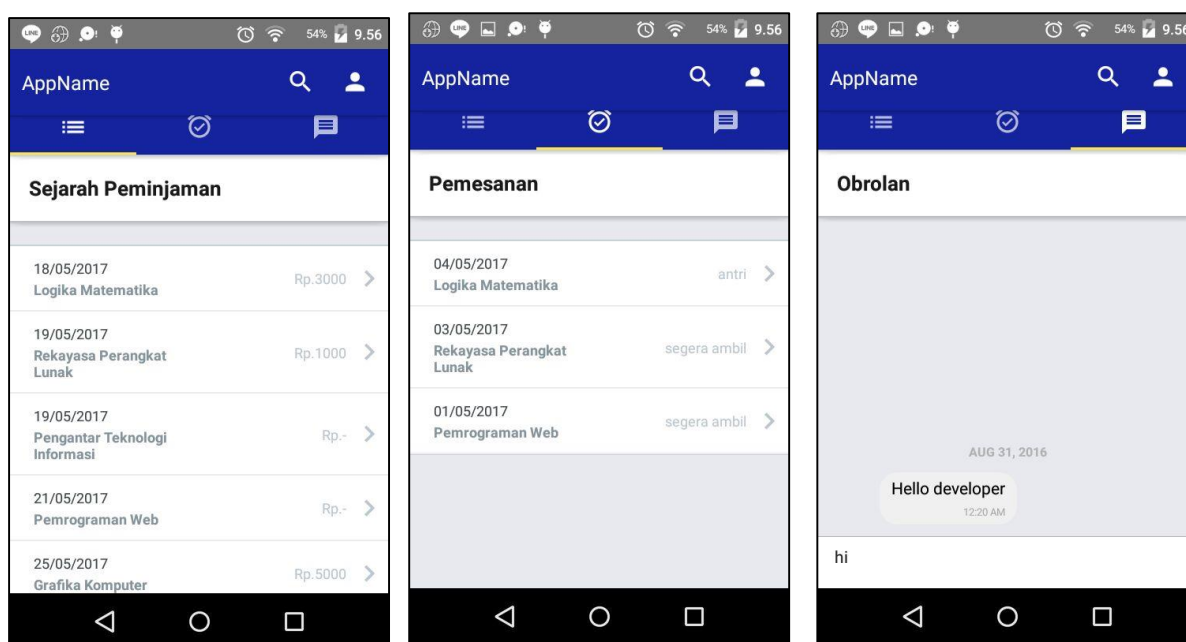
LINE 54% 9.56

AppName

Sejarah Peminjaman

18/05/2017
Logika Matematika
Rp.3000

19/05/2017
Rekayasa Perangkat Lunak
Rp.1000

19/05/2017
Pengantar Teknologi Informasi
Rp.-

21/05/2017
Pemrograman Web
Rp.-

25/05/2017
Grafika Komputer
Rp.5000

LINE 54% 9.56

AppName

Pemesanan

04/05/2017
Logika Matematika
antri

03/05/2017
Rekayasa Perangkat Lunak
segera ambil

01/05/2017
Pemrograman Web
segera ambil

LINE 54% 9.56

AppName

Obrolan

AUG 31, 2016

Hello developer
12:20 AM

hi